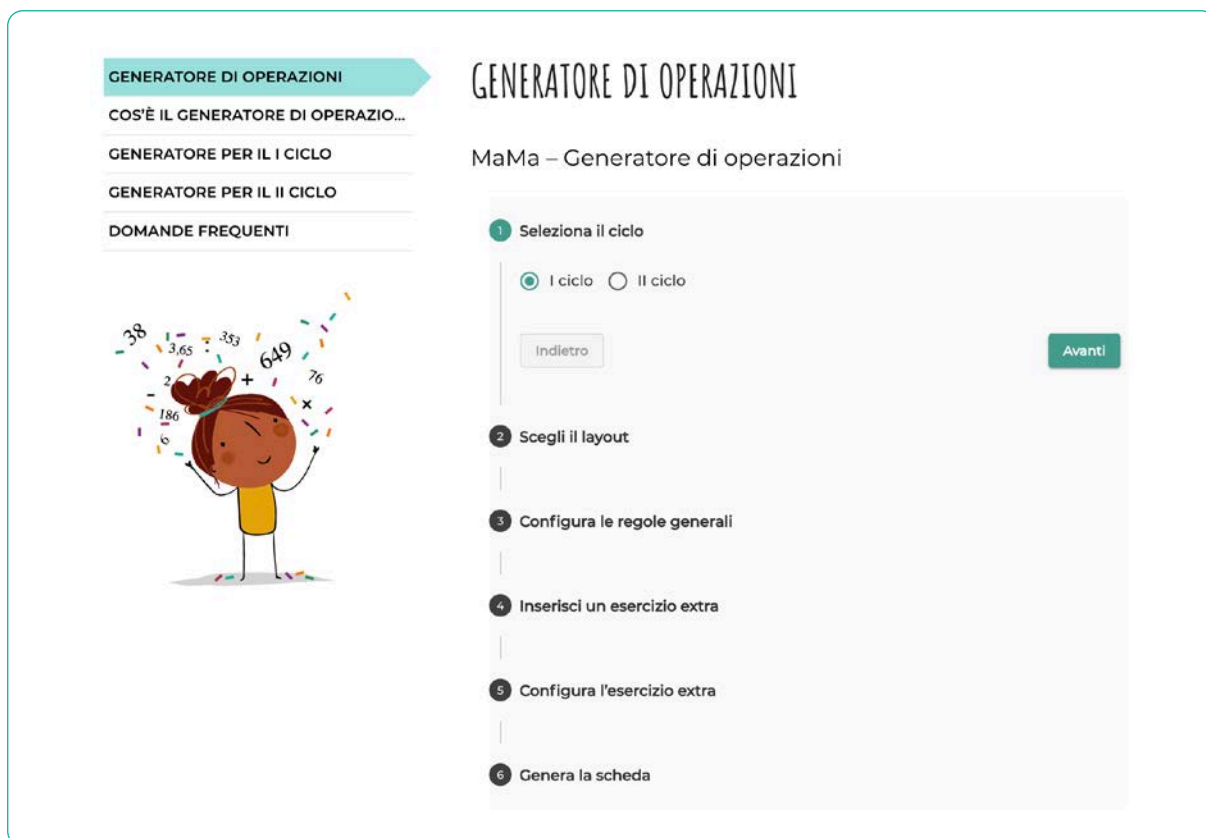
GENERATORE DI OPERAZIONI
COS'È IL GENERATORE DI OPERAZIO...
GENERATORE PER IL I CICLO
GENERATORE PER IL II CICLO
DOMANDE FREQUENTI

38
3,65
353
649
2
+
76
186
×
6

GENERATORE DI OPERAZIONI

MaMa – Generatore di operazioni

1 Seleziona il ciclo

I ciclo II ciclo

Indietro

Avanti

2 Scegli il layout

3 Configura le regole generali

4 Inserisci un esercizio extra

5 Configura l'esercizio extra

6 Genera la scheda